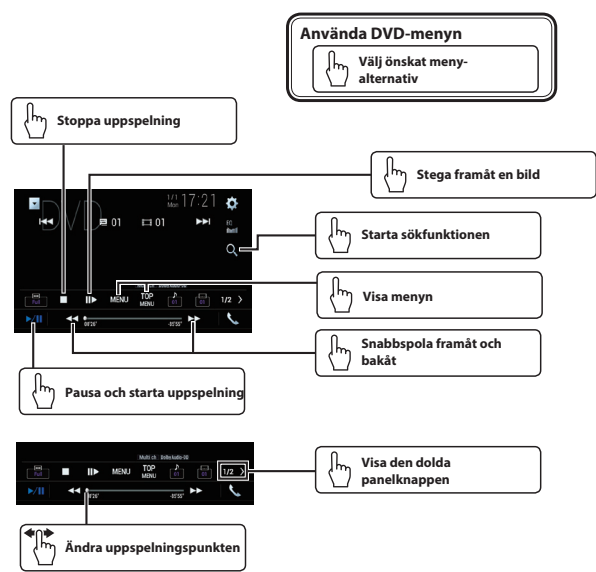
Använda DVD-menyn

Välj önskat menyalternativ

Stoppa uppspelning

Stega framåt en bild

1/1 Mon 17:21

DVD

01

01

Starta sökfunktionen

MENU

TOP MENU

1/2

Visa menyn

00'20"

-93'55"

Snabbspola framåt och bakåt

Pausa och starta uppspelning

Multi ch Dolby Audio D

MENU

TOP MENU

1/2

Visa den dolda panelknappen

00'20"

-93'55"

Ändra uppspelningspunkten